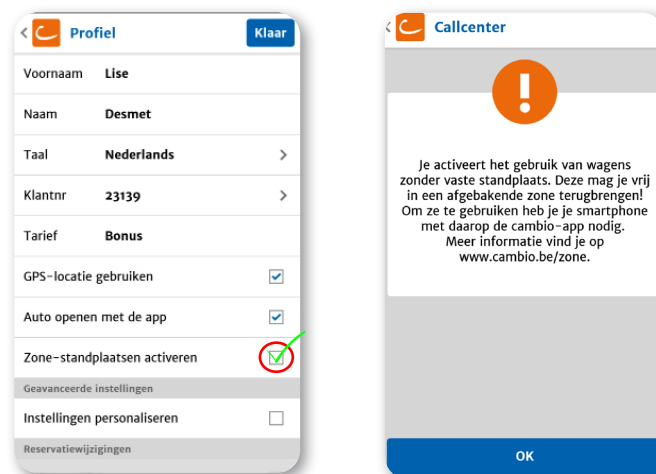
Profiel

Klaar

Voornaam Lise

Naam Desmet

Taal Nederlands

Klantnr 23139

Tarief Bonus

GPS-locatie gebruiken

Auto openen met de app

Zone-standplaatsen activeren

Geavanceerde instellingen

Instellingen personaliseren

Reservatiewijzigingen

Callcenter

Je activeert het gebruik van wagens zonder vaste standplaats. Deze mag je vrij in een afgebakende zone terugbrengen! Om ze te gebruiken heb je je smartphone met daarop de cambio-app nodig. Meer informatie vind je op www.cambio.be/zone.

OK